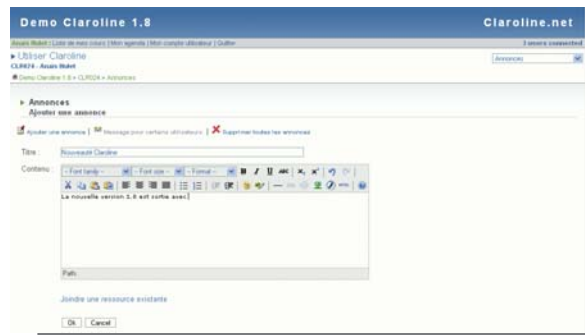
Demo Claroline 1.8

Claroline.net

Assani Bulelé | Liste de mes cours | Mon agenda | Mon compte utilisateur | Quitter

3 users connected

▸ Utiliser Claroline

CLR474 - Assani Bulelé

Annonces

Demo Claroline 1.8 > CLR024 > Annonces

▸ Annonces

Ajouter une annonce

Ajouter une annonce | Message pour certains utilisateurs | Supprimer toutes les annonces

Titre : Nouveauté Claroline

Contenu : - Font family - - Font size - - Format -

La nouvelle version 1.8 est sortie avec

Path:

Joindre une ressource existante

Ok Cancel